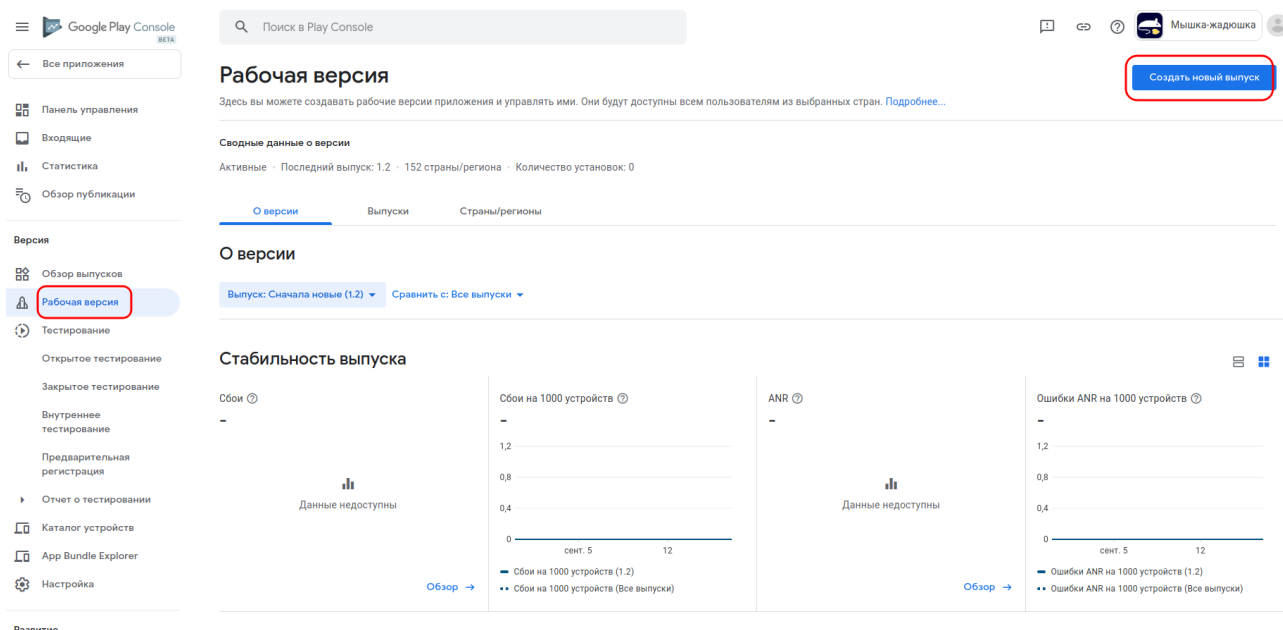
Google Play Console BETA

Поиск в Play Console

Мышка-жадюшка

Все приложения

Панель управления
Входящие
Статистика
Обзор публикации

Версия

Обзор выпусков
Рабочая версия
Тестирование
Открытое тестирование
Закрытое тестирование
Внутреннее тестирование
Предварительная регистрация
Отчет о тестировании
Каталог устройств
App Bundle Explorer
Настройка

Развитие

Рабочая версия

Создать новый выпуск

Здесь вы можете создавать рабочие версии приложения и управлять ими. Они будут доступны всем пользователям из выбранных стран. Подробнее...

Сводные данные о версии

Активные · Последний выпуск: 1.2 · 152 страны/региона · Количество установок: 0

О версии
Выпуски
Страны/регионы

О версии

Выпуск: Сначала новые (1.2)
Сравнить с: Все выпуски

Стабильность выпуска

Сбои
-
Данные недоступны
Обзор →

Сбои на 1000 устройств
-
1,2
0,8
0,4
0
сент. 5
12
Сбои на 1000 устройств (1.2)
Сбои на 1000 устройств (Все выпуски)

ANR
-
Данные недоступны
Обзор →

Ошибки ANR на 1000 устройств
-
1,2
0,8
0,4
0
сент. 5
12
Ошибки ANR на 1000 устройств (1.2)
Ошибки ANR на 1000 устройств (Все выпуски)